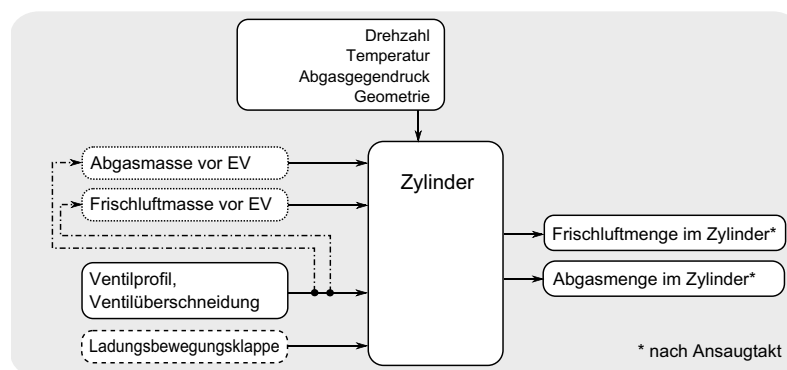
Drehzahl
Temperatur
Abgasgegendruck
Geometrie

Abgasmasse vor EV

Frischluftmasse vor EV

Zylinder

Frischluftmenge im Zylinder*

Abgasmenge im Zylinder*

Ventilprofil, Ventilüberschneidung

Ladungsbewegungsklappe

* nach Ansaugtakt